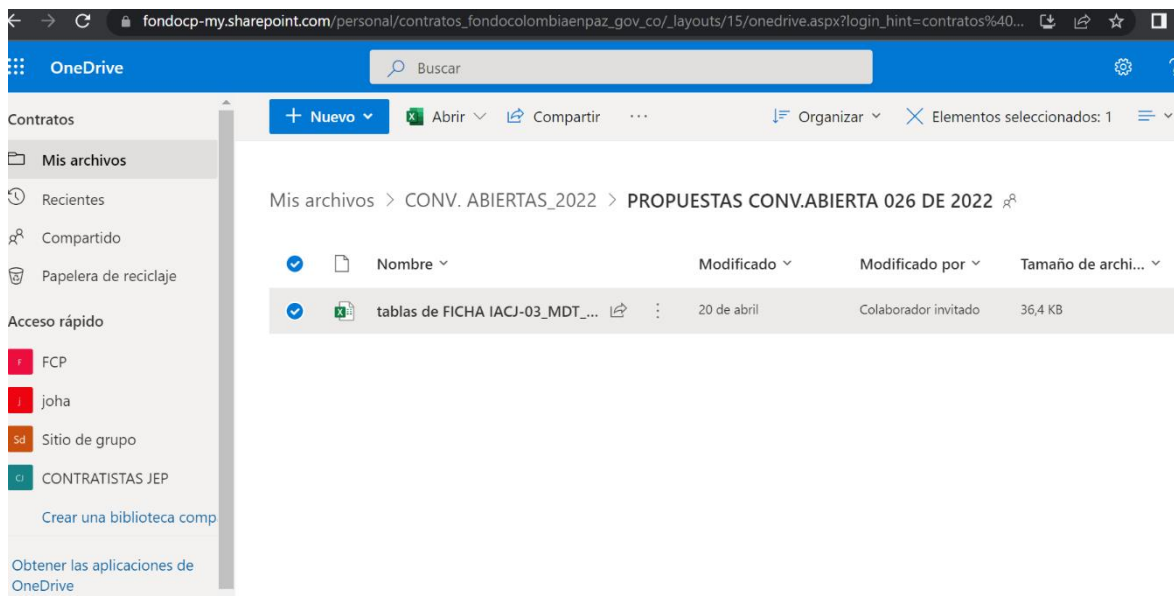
fondocp-my.sharepoint.com/personal/contratos_fondocolombiaenpaz_gov_co/_layouts/15/onedrive.aspx?login_hint=contratos%40...

OneDrive

Buscar

Contratos

Mis archivos

Recientes

Compartido

Papelera de reciclaje

Acceso rápido

F FCP

J joha

Sd Sitio de grupo

CI CONTRATISTAS JEP

Crear una biblioteca comp

Obtener las aplicaciones de OneDrive

+ Nuevo

Abrir

Compartir

···

Organizar

Elementos seleccionados: 1

Mis archivos > CONV. ABIERTAS_2022 > PROPUESTAS CONV.ABIERTA 026 DE 2022

| | | Nombre | Modificado | Modificado por | Tamaño de archi... |
|---|---|---|---|---|---|
| | | tablas de FICHA IACJ-03_MDT_... | 20 de abril | Colaborador invitado | 36,4 KB |